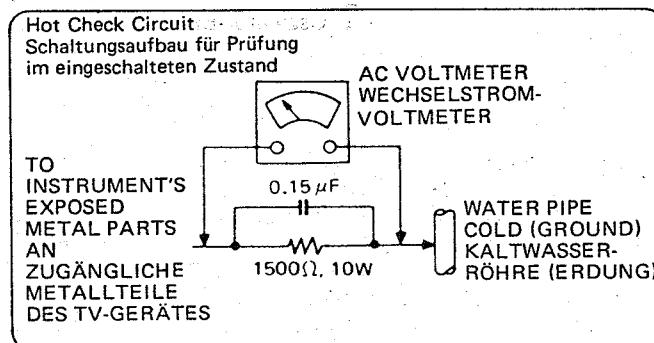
Hot Check Circuit
Schaltungsaufbau für Prüfung im eingeschalteten Zustand

AC VOLTMETER
WECHSELSTROM-VOLTMETER

TO INSTRUMENT'S EXPOSED METAL PARTS
AN ZUGÄNGLICHE METALLTEILE DES TV-GERÄTES

$0.15\mu F$

$1500\Omega$, 10W

WATER PIPE COLD (GROUND)
KALTWASSER-RÖHRE (ERDUNG)